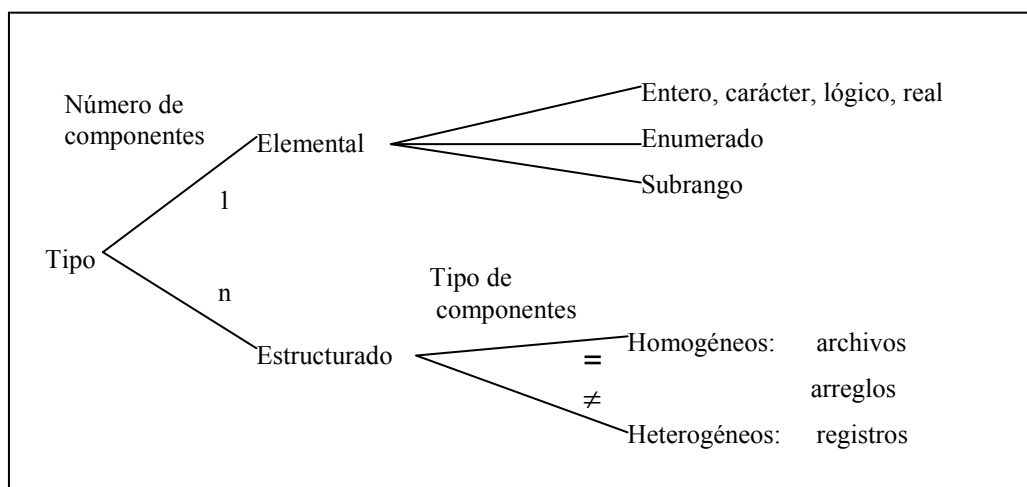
Número de componentes

Elemental

Entero, carácter, lógico, real

Enumerado

Subrango

1

Tipo

n

Tipo de componentes

Estructurado

=

Homogéneos: archivos

arreglos

$\neq$

Heterogéneos: registros